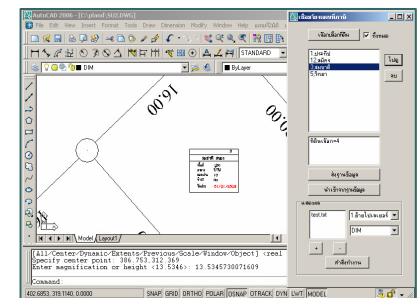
AutoCAD 2006 - [C:\pland\_SU2.DWG]
File Edit View Insert Format Tools Draw Dimension Modify Window Help
STANDARD
DIM
ByLayer
16.00
00.
00.
Model Layout1
[All/Center/Dynamic/Extents/Previous/Scale/Window/Object] <real
Specify center point: 386.753,312.369
Enter magnification or height <13.5346>: 13.5345730071609
Command:
402.6853, 319.1140, 0.0000
SNAP GRID ORTHO POLAR OSNAP OTRACK DYN LWT MODEL
เลือกข้อมูล
ทั้งหมด
1.ประดิษฐ์
2.สมัคร
3.สมชาย
5.วิทยา
ไปดู
ลบ
ที่ดินเลขที่=4
จัดรูปข้อมูล
นำเข้าข้อมูล
test.txt
DIM
+
-
ทำเขียนตาราง